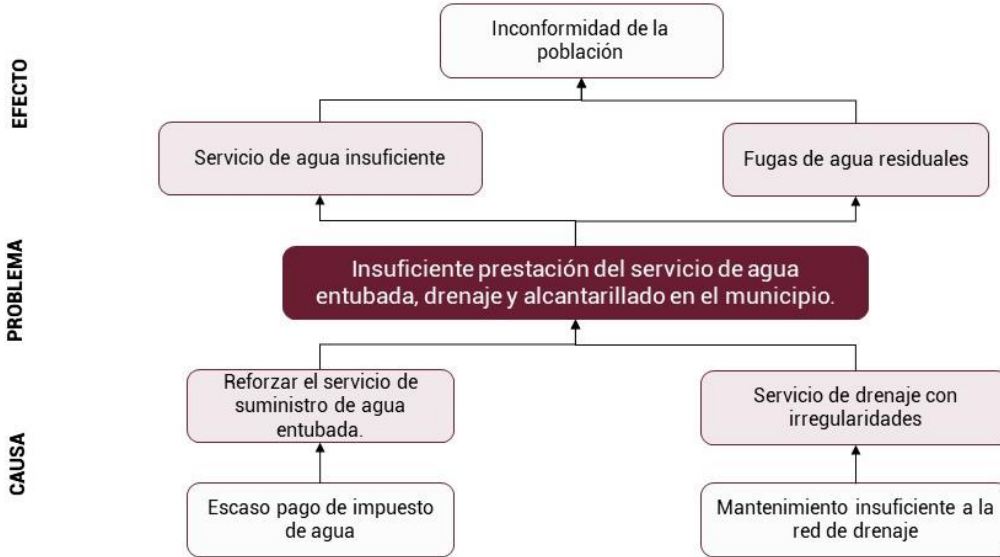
EFECTO

Inconformidad de la población

Servicio de agua insuficiente

Fugas de agua residuales

PROBLEMA

Insuficiente prestación del servicio de agua entubada, drenaje y alcantarillado en el municipio.

CAUSA

Reforzar el servicio de suministro de agua entubada.

Servicio de drenaje con irregularidades

Escaso pago de impuesto de agua

Mantenimiento insuficiente a la red de drenaje